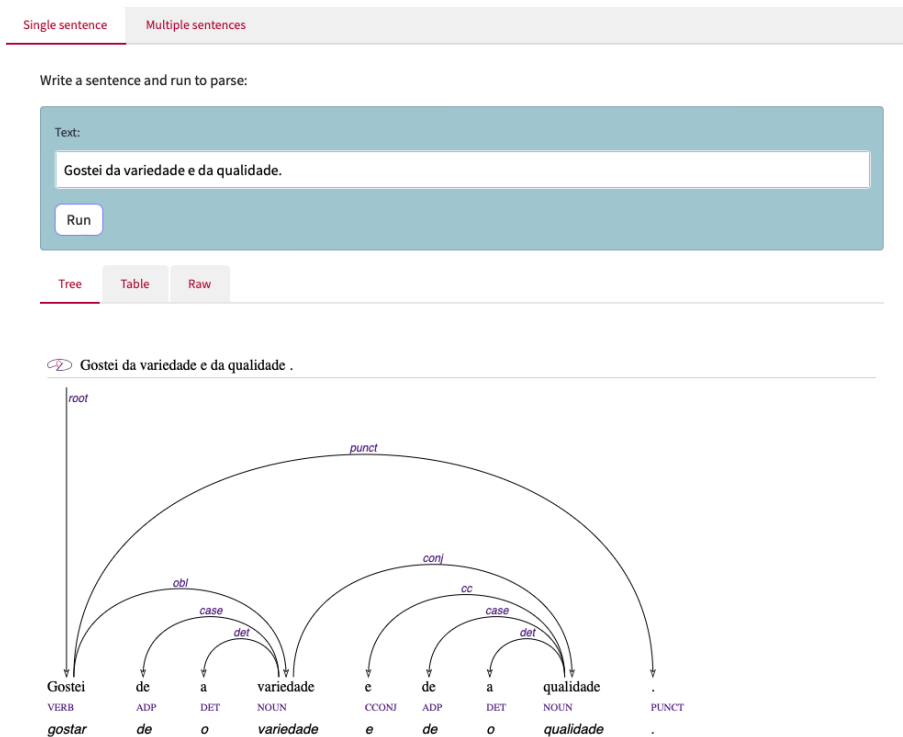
Single sentence Multiple sentences

Write a sentence and run to parse:

Text:

Gostei da variedade e da qualidade.

Run

Tree Table Raw

Gostei da variedade e da qualidade .

root

punct

conj

obl

cc

case

case

det

det

| Gostei | de | a | variedade | e | de | a | qualidade | . |
|---|---|---|---|---|---|---|---|---|
| VERB | ADP | DET | NOUN | CCONJ | ADP | DET | NOUN | PUNCT |
| gostar | de | o | variedade | e | de | o | qualidade | . |